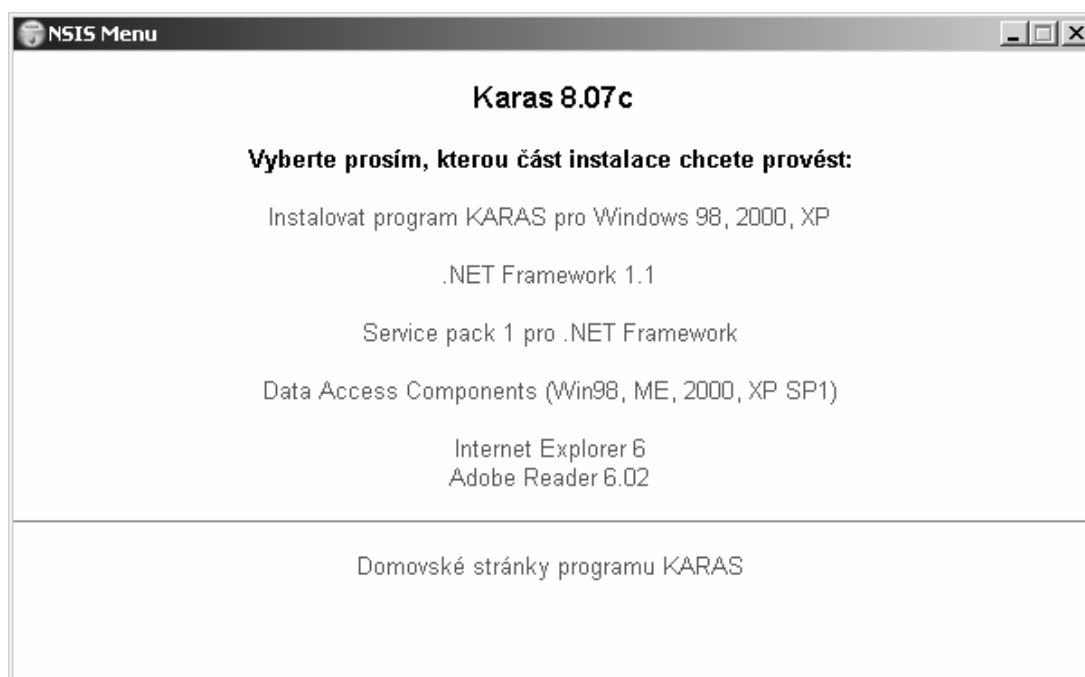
NSIS Menu

Karas 8.07c

Vyberte prosím, kterou část instalace chcete provést:

Instalovat program KARAS pro Windows 98, 2000, XP

.NET Framework 1.1

Service pack 1 pro .NET Framework

Data Access Components (Win98, ME, 2000, XP SP1)

Internet Explorer 6
Adobe Reader 6.02

Domovské stránky programu KARAS